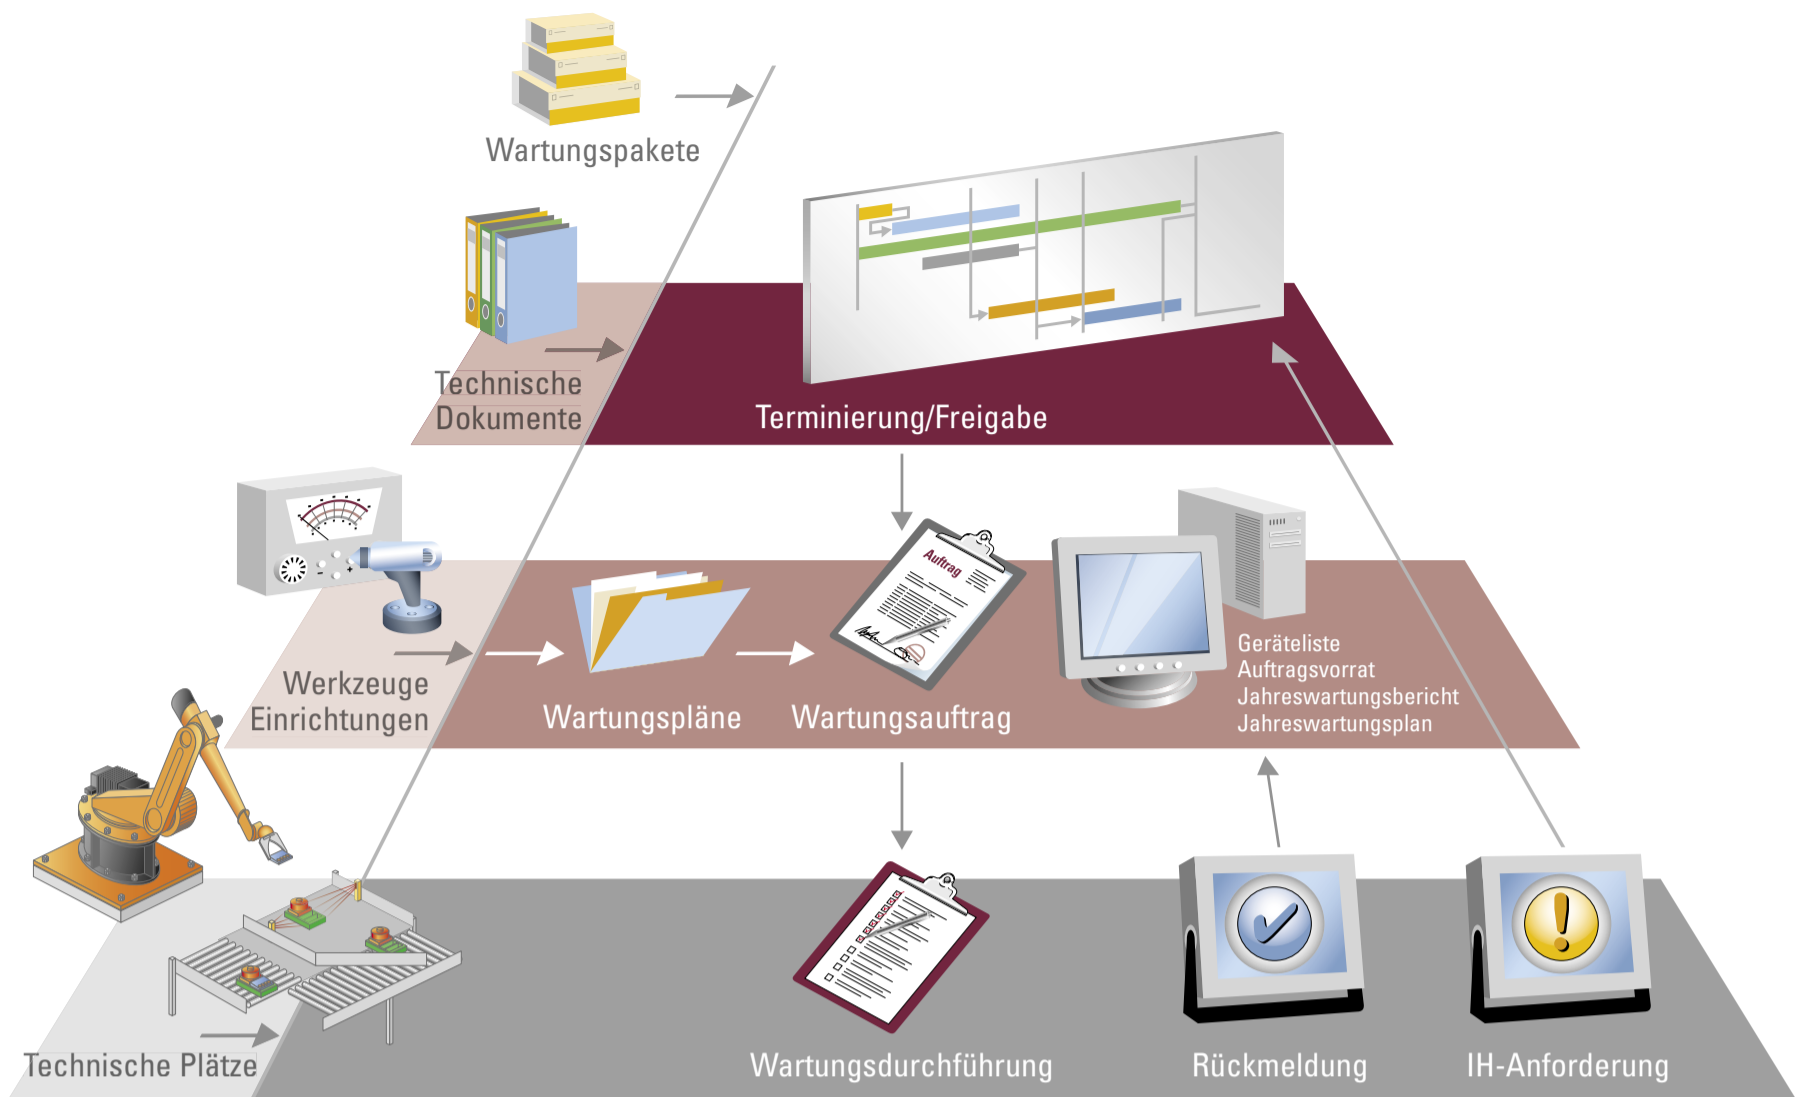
Wartungspakete

Technische Dokumente

Terminierung/Freigabe

Werkzeuge Einrichtungen

Wartungspläne

Auftrag

Wartungsauftrag

Geräteliste
Auftragsvorrat
Jahreswartungsbericht
Jahreswartungsplan

Technische Plätze

Wartungsdurchführung

Rückmeldung

IH-Anforderung